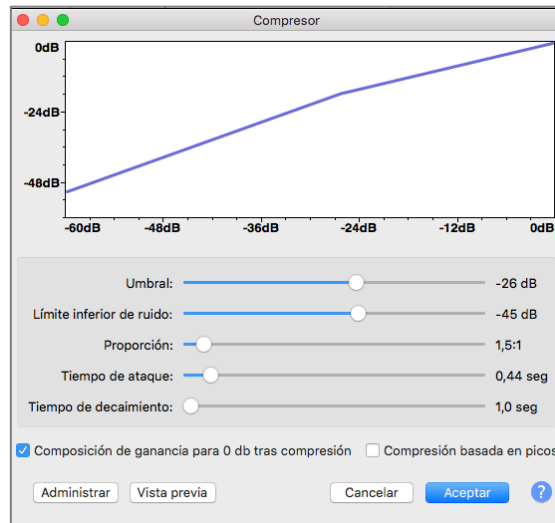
Compresor

0dB
-24dB
-48dB

-60dB -48dB -36dB -24dB -12dB 0dB

Umbral: -26 dB
Límite inferior de ruido: -45 dB
Proporción: 1,5:1
Tiempo de ataque: 0,44 seg
Tiempo de decaimiento: 1,0 seg

Composición de ganancia para 0 db tras compresión
Compresión basada en picos

Administrar
Vista previa
Cancelar
Aceptar
?